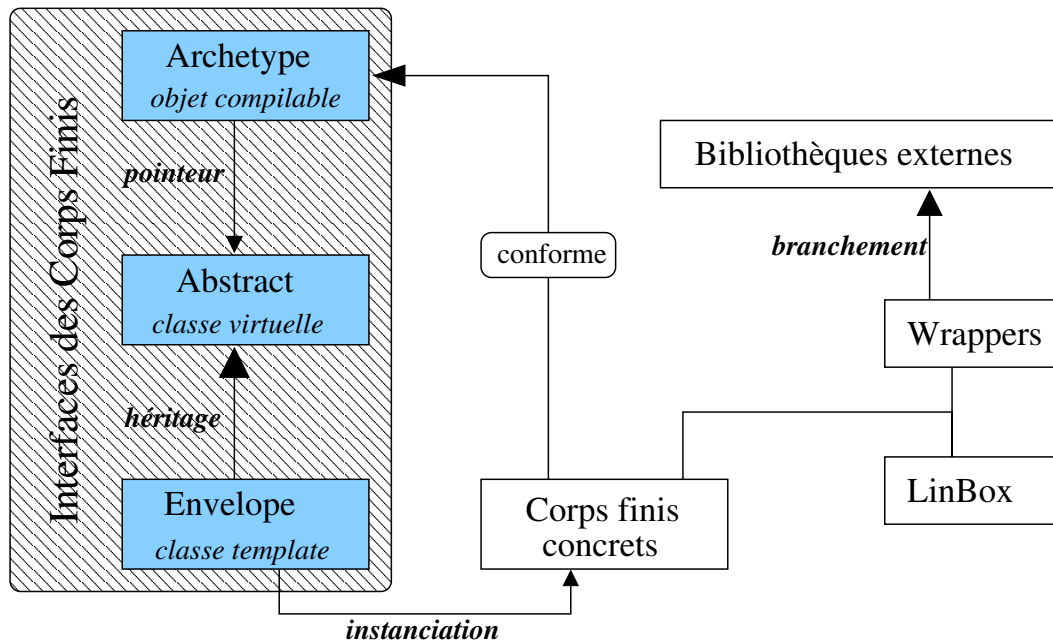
Interfaces des Corps Finis

Archetype
objet compilable

pointeur

Abstract
classe virtuelle

héritage

Envelope
classe template

conforme

Corps finis concrets

instanciation

Bibliothèques externes

branchement

Wrappers

LinBox